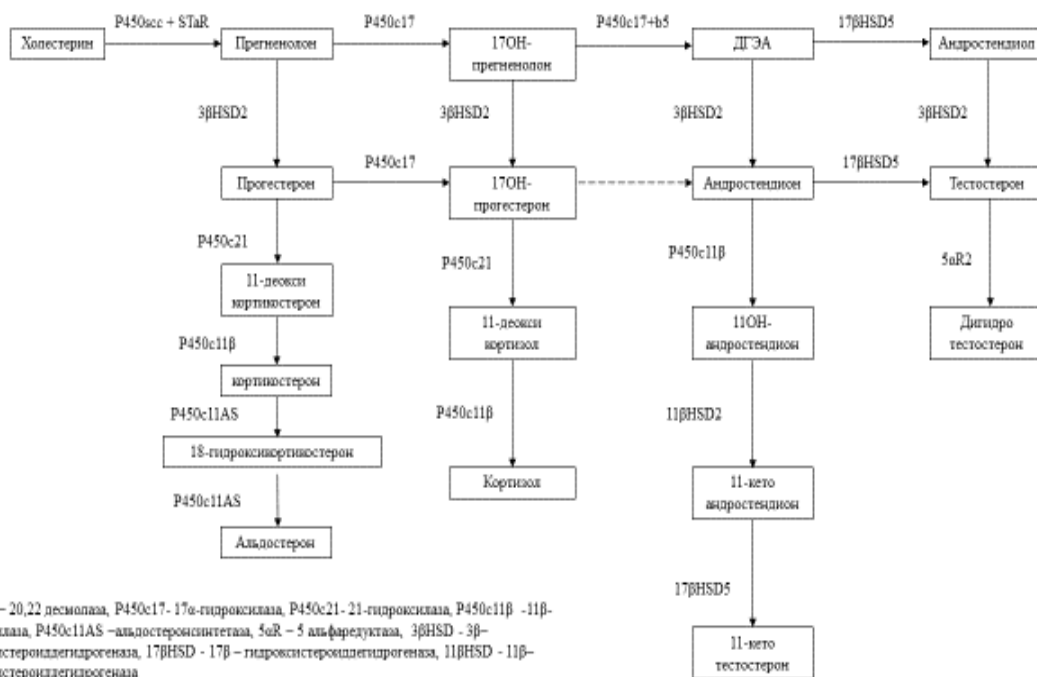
Холестерин

P450scc + STaR

Прегненолон

P450c17

17OH-прегненолон

P450c17+b5

ДГЭА

17βHSD5

Андростендиол

3βHSD2

3βHSD2

3βHSD2

3βHSD2

Прогестерон

P450c17

17OH-прогестерон

Андростендион

17βHSD5

Тестостерон

P450c21

P450c21

P450c11β

5αR2

11-деокси кортикостерон

11-деокси кортизол

11OH-андростендион

Дигидро тестостерон

P450c11β

кортикостерон

P450c11β

P450c11AS

11βHSD2

18-гидроксикортикостерон

Кортизол

P450c11AS

11-кето андростендион

Альдостерон

17βHSD5

11-кето тестостерон

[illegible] – 20,22 десмолаза, P450c17- 17α-гидроксилаза, P450c21- 21-гидроксилаза, P450c11β -11β-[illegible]лаза, P450c11AS –альдостеронситетаза, 5αR – 5 альфаредуктаза, 3βHSD - 3β–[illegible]стероиддегидрогеназа, 17βHSD - 17β – гидроксистероиддегидрогеназа, 11βHSD - 11β–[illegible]стероиддегидрогеназа